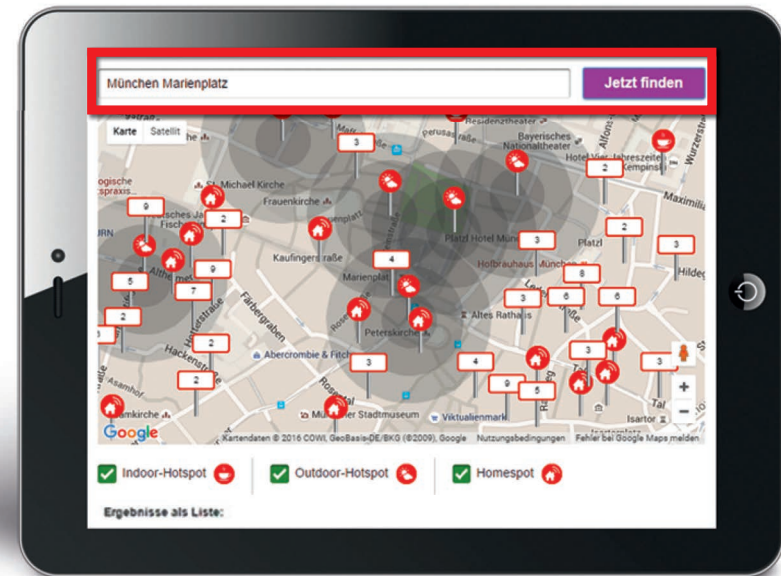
München Marienplatz

Jetzt finden

Karte Satellit

3

Residenztheater

Bayerisches Nationaltheater

Hotel Vier Jahreszeiten Kempinski

2

Maximilia

St. Michael Kirche

Frauenkirche

9

2

2

3

Platzl Hotel Münc

Platzl

3

Kaufingerstraße

4

Marienplatz

Hofbräuhaus München

9

5

7

8

3

6

6

2

2

Färbergraben

Altes Rathaus

Peterskirche

Hackenstraße

Abercrombie & Fitch

3

4

3

3

2

9

5

Münchner Stadtmuseum

Viktualienmarkt

Isartor

Google

Kartendaten © 2016 COWI, GeoBasis-DE/BKG (©2009), Google Nutzungsbedingungen Fehler bei Google Maps melden

Indoor-Hotspot

Outdoor-Hotspot

Homespot

Ergebnisse als Liste: